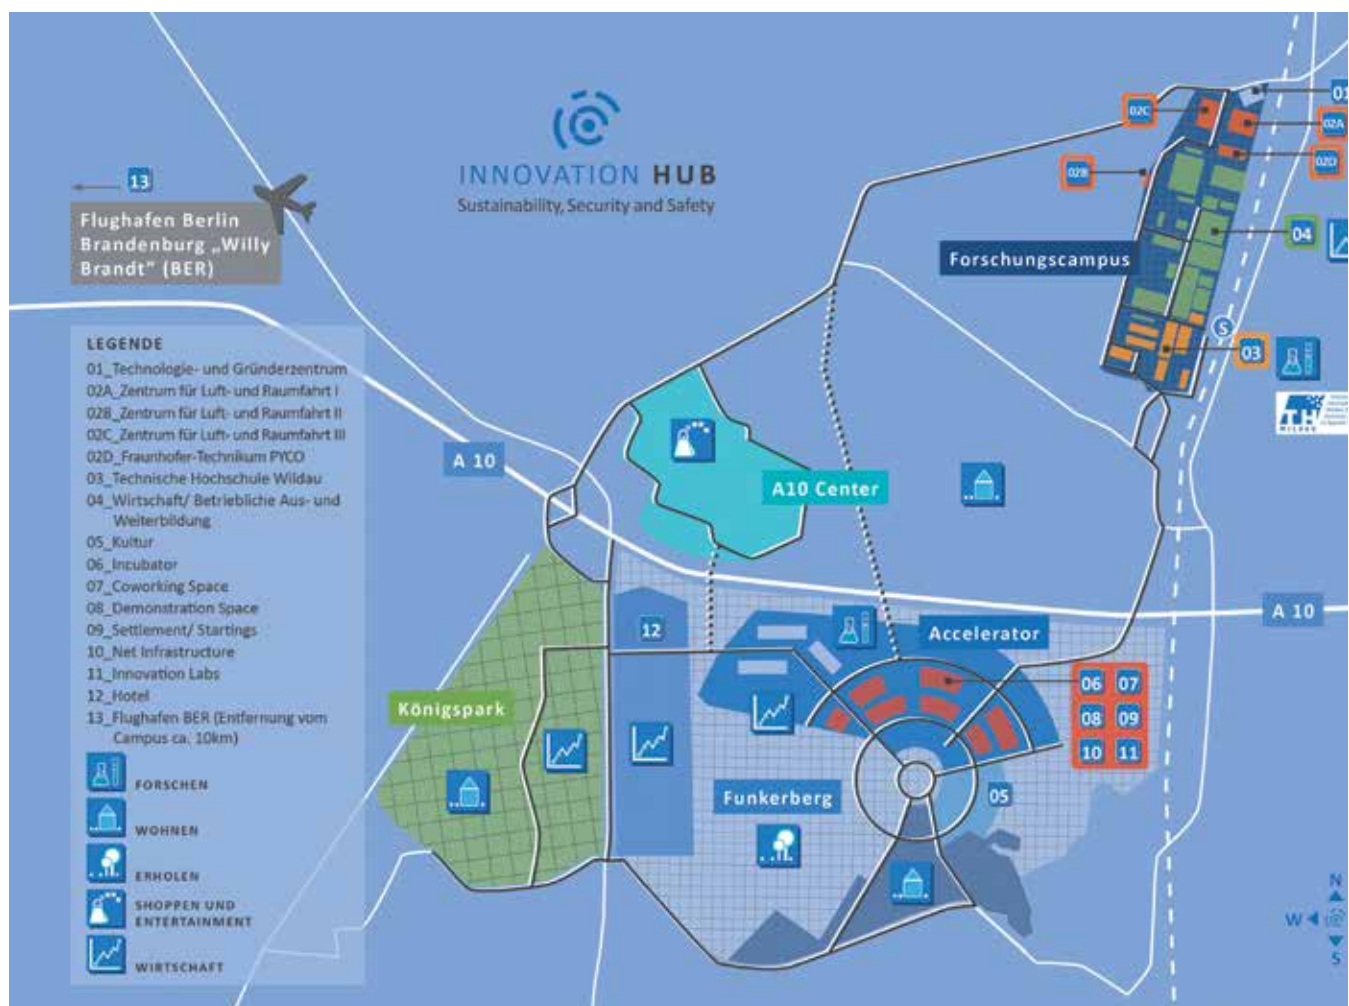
INNOVATION HUB
Sustainability, Security and Safety

13
Flughafen Berlin Brandenburg „Willy Brandt" (BER)

LEGENDE
01_Technologie- und Gründerzentrum
02A_Zentrum für Luft- und Raumfahrt I
02B_Zentrum für Luft- und Raumfahrt II
02C_Zentrum für Luft- und Raumfahrt III
02D_Fraunhofer-Technikum PYCO
03_Technische Hochschule Wildau
04_Wirtschaft/ Betriebliche Aus- und Weiterbildung
05_Kultur
06_Incubator
07_Coworking Space
08_Demonstration Space
09_Settlement/ Startings
10_Net Infrastructure
11_Innovation Labs
12_Hotel
13_Flughafen BER (Entfernung vom Campus ca. 10km)

FORSCHEN
WOHNEN
ERHOLEN
SHOPPEN UND ENTERTAINMENT
WIRTSCHAFT

01
02C
02A
02B
02D
Forschungscampus
04
S
03
A 10
A10 Center
A 10
12
Accelerator
06 07
08 09
10 11
Königspark
Funkerberg
05
N
W
S